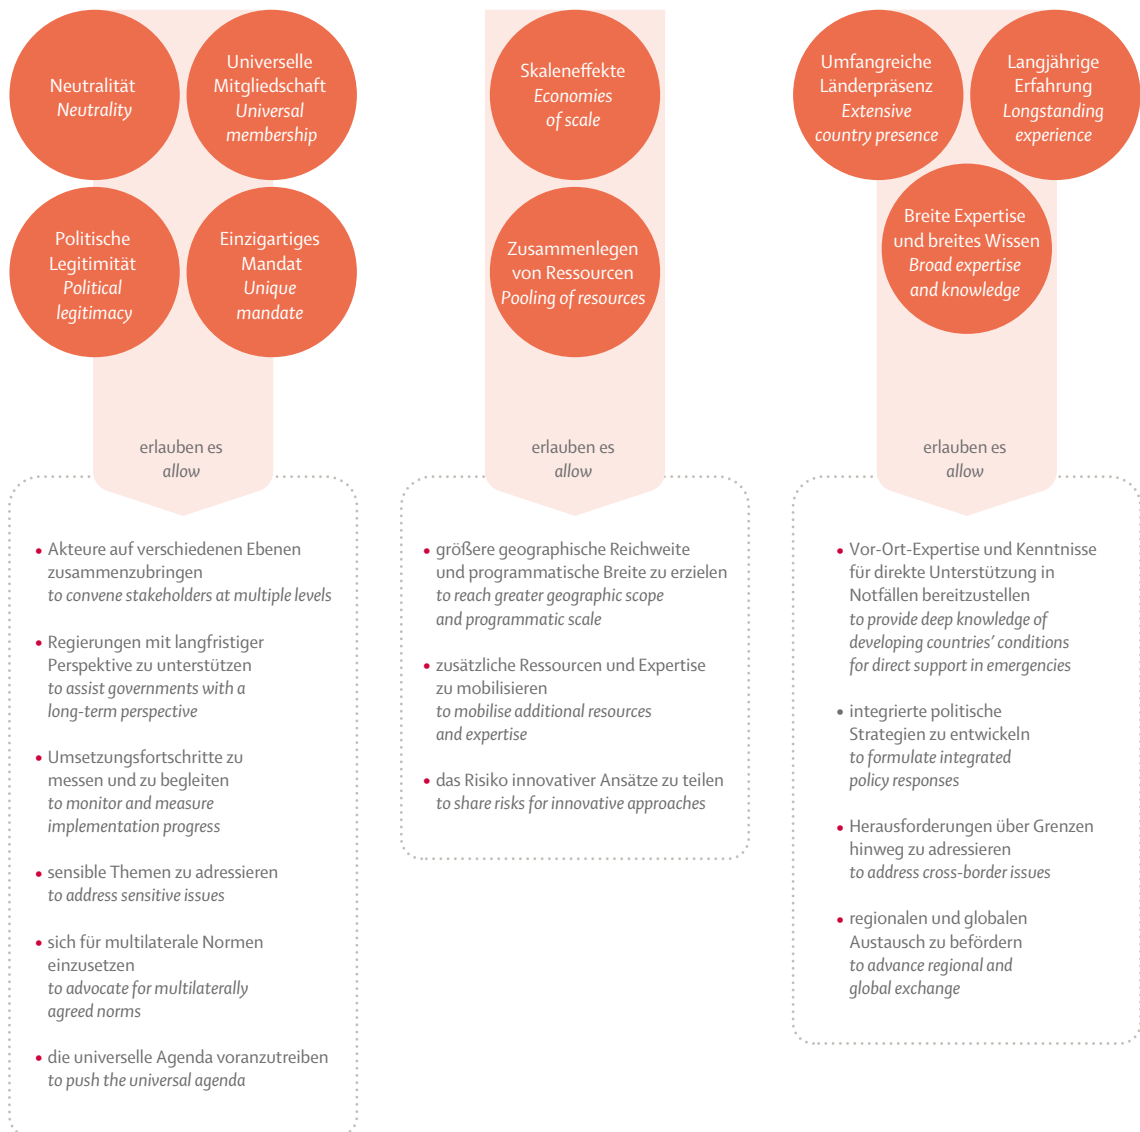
Neutralität
Neutrality

Universelle Mitgliedschaft
Universal membership

Politische Legitimität
Political legitimacy

Einzigartiges Mandat
Unique mandate

erlauben es
allow

• Akteure auf verschiedenen Ebenen zusammenzubringen
to convene stakeholders at multiple levels

• Regierungen mit langfristiger Perspektive zu unterstützen
to assist governments with a long-term perspective

• Umsetzungsfortschritte zu messen und zu begleiten
to monitor and measure implementation progress

• sensible Themen zu adressieren
to address sensitive issues

• sich für multilaterale Normen einzusetzen
to advocate for multilaterally agreed norms

• die universelle Agenda voranzutreiben
to push the universal agenda

Skaleneffekte
Economies of scale

Zusammenlegen von Ressourcen
Pooling of resources

erlauben es
allow

• größere geographische Reichweite und programmatische Breite zu erzielen
to reach greater geographic scope and programmatic scale

• zusätzliche Ressourcen und Expertise zu mobilisieren
to mobilise additional resources and expertise

• das Risiko innovativer Ansätze zu teilen
to share risks for innovative approaches

Umfangreiche Länderpräsenz
Extensive country presence

Langjährige Erfahrung
Longstanding experience

Breite Expertise und breites Wissen
Broad expertise and knowledge

erlauben es
allow

• Vor-Ort-Expertise und Kenntnisse für direkte Unterstützung in Notfällen bereitzustellen
to provide deep knowledge of developing countries' conditions for direct support in emergencies

• integrierte politische Strategien zu entwickeln
to formulate integrated policy responses

• Herausforderungen über Grenzen hinweg zu adressieren
to address cross-border issues

• regionalen und globalen Austausch zu befördern
to advance regional and global exchange